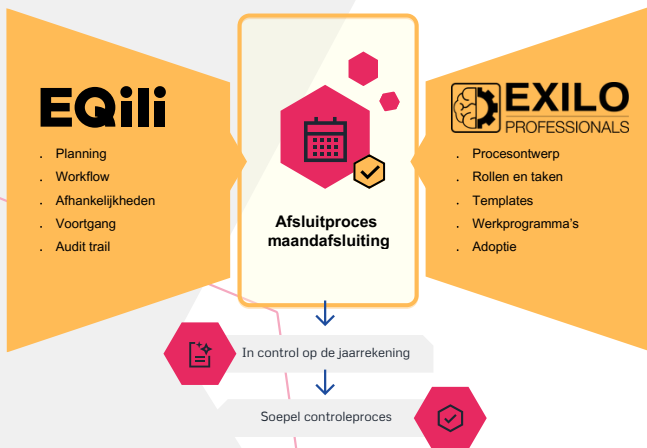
EQili

- Planning
- Workflow
- Afhankelijkheden
- Voortgang
- Audit trail

Afsluitproces maandafsluiting

EXILO PROFESSIONALS

- Procesontwerp
- Rollen en taken
- Templates
- Werkprogramma's
- Adoptie

In control op de jaarrekening

Soepel controleproces